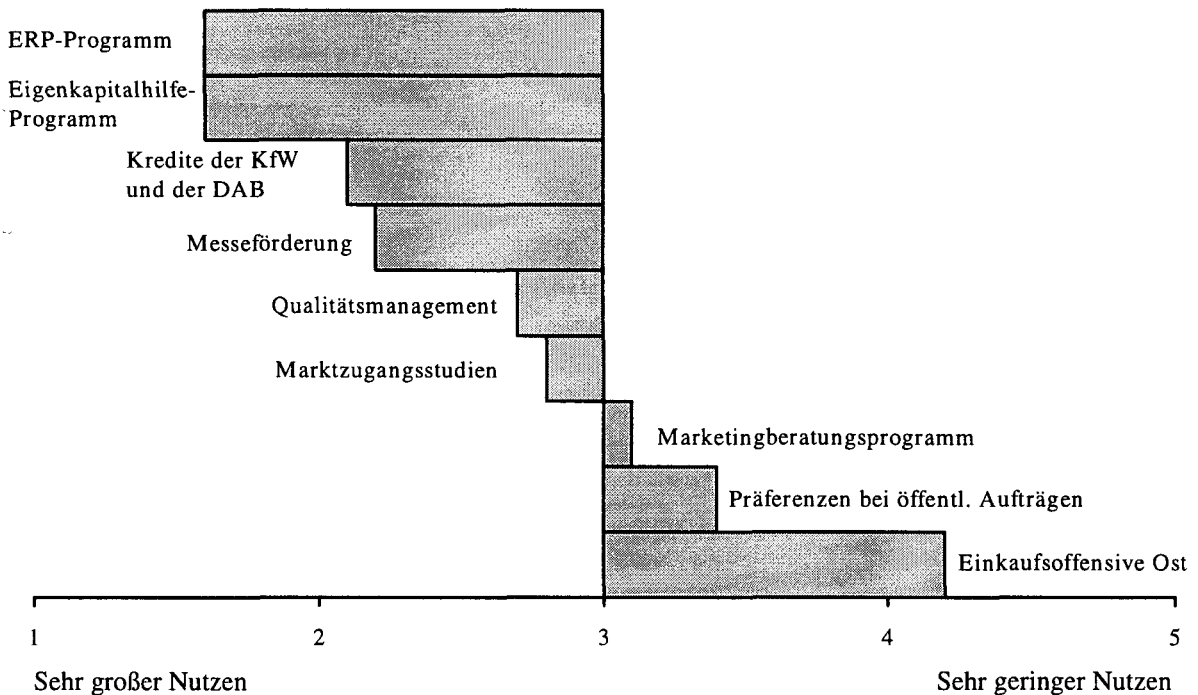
ERP-Programm

Eigenkapitalhilfe-Programm

Kredite der KfW und der DAB

Messeförderung

Qualitätsmanagement

Marktzugangsstudien

Marketingberatungsprogramm

Präferenzen bei öffentl. Aufträgen

Einkaufsoffensive Ost

1

2

3

4

5

Sehr großer Nutzen

Sehr geringer Nutzen